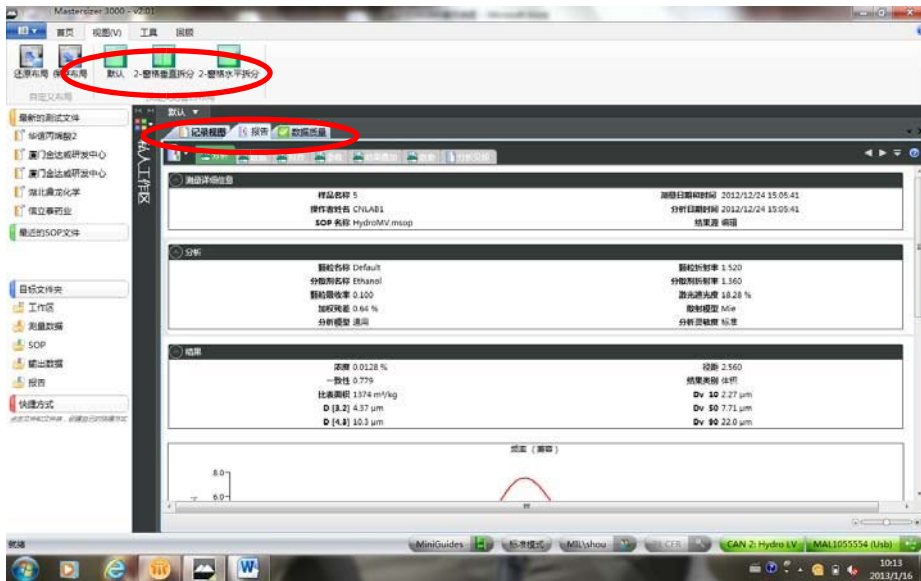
Mastersizer 3000 - V2.01

首页 视图(V) 工具 回顾

还原布局 保存布局 默认 2-窗格垂直拆分 2-窗格水平拆分

自定义布局

最新的测试文件
华谊丙烯酸2
厦门金达威研发中心
厦门金达威研发中心
湖北鑫龙化学
信立泰药业
最近的SOP文件

目标文件夹
工作区
测量数据
SOP
输出数据
报告
快捷方式

默认

默认工作区

记录视图 报告 数据质量

测量详细信息
样品名称 5
操作者姓名 CNLAB1
SOP 名称 HydroMV.msop
测量日期和时间 2012/12/24 15:05:41
分析日期和时间 2012/12/24 15:05:41
结果源 测量

分析
颗粒名称 Default
分散剂名称 Ethanol
颗粒吸收率 0.100
加权残差 0.64 %
分析模型 通用
颗粒折射率 1.520
分散剂折射率 1.360
激光遮光度 18.28 %
散射模型 Mie
分析灵敏度 标准

结果
浓度 0.0128 %
一致性 0.779
比表面积 1374 m²/kg
D [3,2] 4.37 µm
D [4,3] 10.3 µm
跨距 2.560
结果类别 体积
Dv 10 2.27 µm
Dv 50 7.71 µm
Dv 90 22.0 µm

频率（兼容）
8.0
6.0

就绪

MiniGuides 标准模式 MIL\shou CAN 2: Hydro LV MAL1055554 (Usb)

10:13
2013/1/16